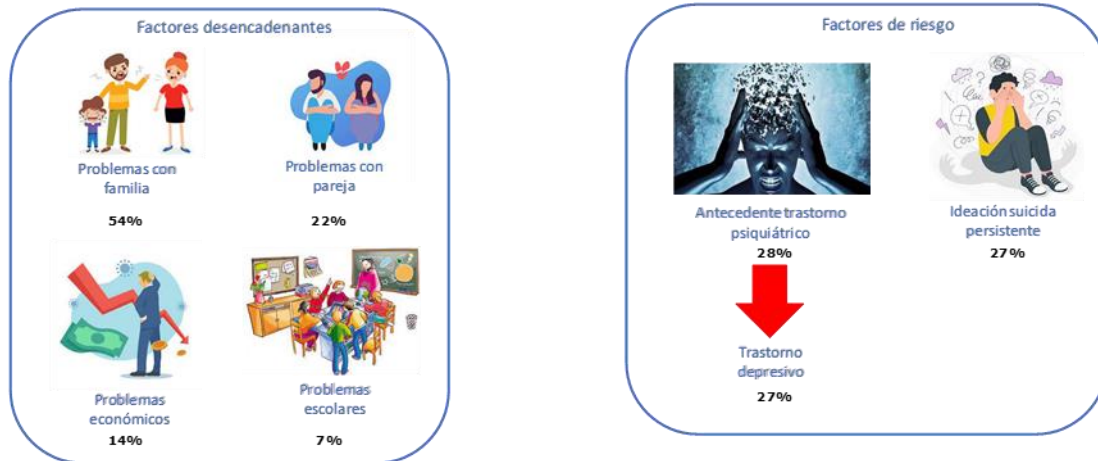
Factores desencadenantes

Problemas con familia

54%

Problemas con pareja

22%

Problemas económicos

14%

Problemas escolares

7%

Factores de riesgo

Antecedente trastorno psiquiátrico

28%

Ideación suicida persistente

27%

Trastorno depresivo

27%